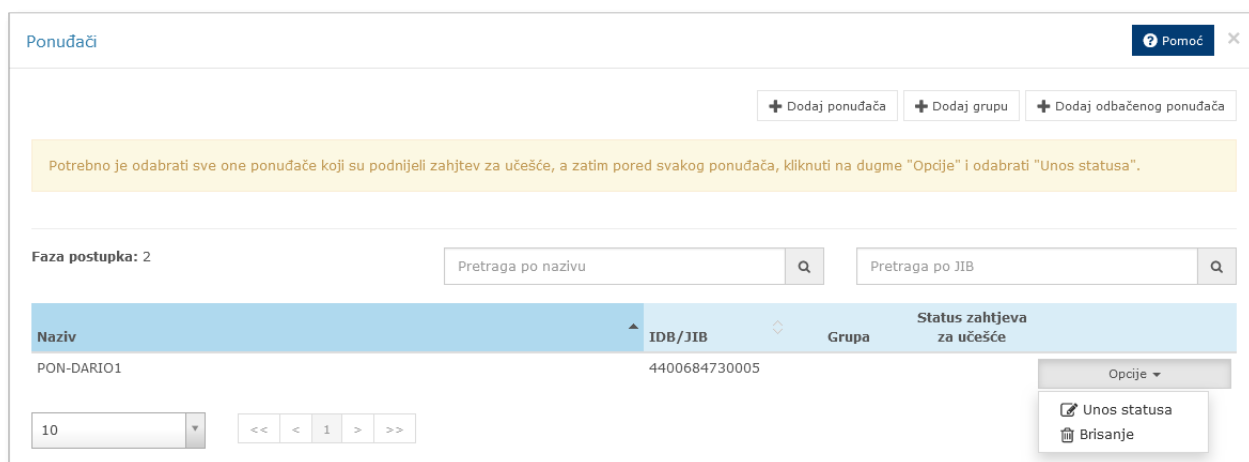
Ponuđači

Pomoć ×

+ Dodaj ponuđača + Dodaj grupu + Dodaj odbačenog ponuđača

Potrebno je odabrati sve one ponuđače koji su podnijeli zahjtev za učešće, a zatim pored svakog ponuđača, kliknuti na dugme "Opcije" i odabrati "Unos statusa".

Faza postupka: 2

Pretraga po nazivu

Pretraga po JIB

| Naziv | IDB/JIB | Grupa | Status zahtjeva za učešće | |
|---|---|---|---|---|
| PON-DARIO1 | 4400684730005 | | | Opcije ▾ |

Unos statusa
Brisanje

10

<< < 1 > >>